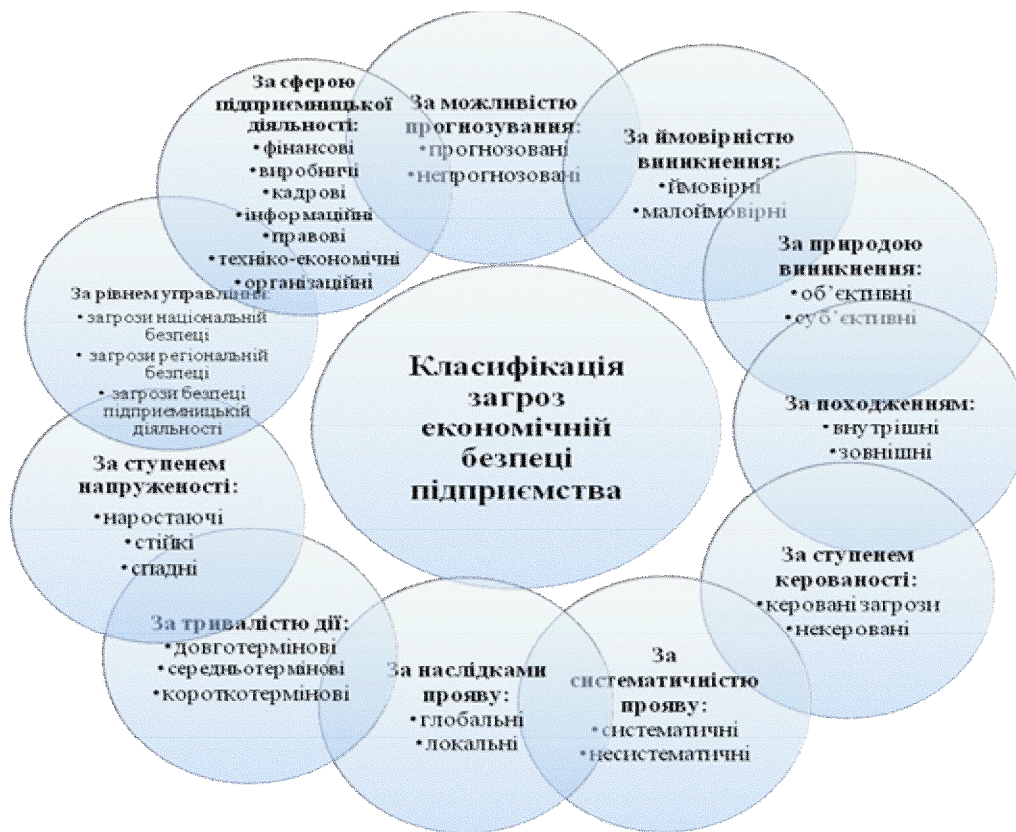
Класифікація загроз економічній безпеці підприємства

За сферою підприємницької діяльності:
• фінансові
• виробничі
• кадрові
• інформаційні
• правові
• техніко-економічні
• організаційні

За можливістю прогнозування:
• прогнозовані
• непрогнозовані

За ймовірністю виникнення:
• ймовірні
• малоймовірні

За природою виникнення:
• об'єктивні
• суб'єктивні

За походженням:
• внутрішні
• зовнішні

За ступенем керованості:
• керовані загрози
• некеровані

За систематичністю прояву:
• систематичні
• несистематичні

За наслідками прояву:
• глобальні
• локальні

За тривалістю дії:
• довготермінові
• середньотермінові
• короткотермінові

За ступенем напруженості:
• наростаючі
• стійкі
• спадні

За рівнем управління:
• загрози національній безпеці
• загрози регіональній безпеці
• загрози безпеці підприємницької діяльності